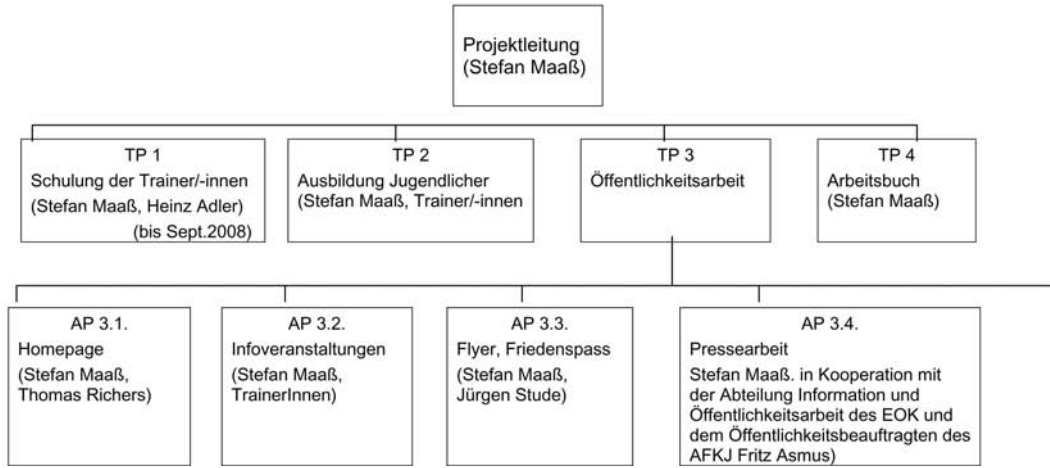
Projektleitung
(Stefan Maaß)

TP 1
Schulung der Trainer/-innen
(Stefan Maaß, Heinz Adler)
(bis Sept.2008)

TP 2
Ausbildung Jugendlicher
(Stefan Maaß, Trainer/-innen

TP 3
Öffentlichkeitsarbeit

TP 4
Arbeitsbuch
(Stefan Maaß)

AP 3.1.
Homepage
(Stefan Maaß, Thomas Richers)

AP 3.2.
Infoveranstaltungen
(Stefan Maaß, TrainerInnen)

AP 3.3.
Flyer, Friedenspass
(Stefan Maaß, Jürgen Stude)

AP 3.4.
Pressearbeit
Stefan Maaß. in Kooperation mit der Abteilung Information und Öffentlichkeitsarbeit des EOK und dem Öffentlichkeitsbeauftragten des AFKJ Fritz Asmus)